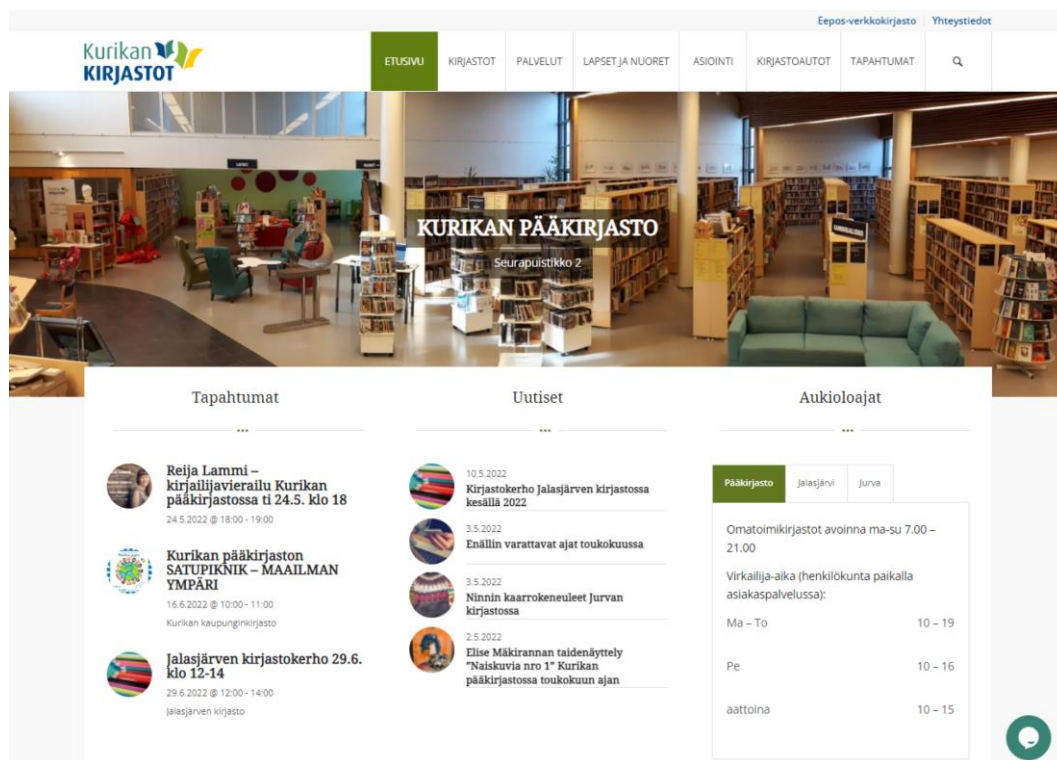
Eepos-verkkokirjasto Yhteystiedot

Kurikan KIRJASTOT

ETUSIVU KIRJASTOT PALVELUT LAPSET JA NUORET ASIOINTI KIRJASTOAUTOT TAPAHTUMAT

KURIKAN PÄÄKIRJASTO

Seurapuistikko 2

Tapahtumat

Reija Lammi – kirjailijavierailu Kurikan pääkirjastossa ti 24.5. klo 18

24.5.2022 @ 18:00 - 19:00

Kurikan pääkirjaston SATUPIKNIK – MAAILMAN YMPÄRI

16.6.2022 @ 10:00 - 11:00

Kurikan kaupunginkirjasto

Jalasjärven kirjastokerho 29.6. klo 12-14

29.6.2022 @ 12:00 - 14:00

Jalasjärven kirjasto

Uutiset

10.5.2022

Kirjastokerho Jalasjärven kirjastossa kesällä 2022

3.5.2022

Enällin varattavat ajat toukokuussa

3.5.2022

Ninnin kaarrokeneuleet Jurvan kirjastossa

2.5.2022

Elise Mäkirannan taidenäyttely "Naiskuvia nro 1" Kurikan pääkirjastossa toukokuun ajan

Aukioloajat

Pääkirjasto Jalasjärvi Jurva

Omatoimikirjastot avoinna ma-su 7.00 – 21.00

Virkailija-aika (henkilökunta paikalla asiakaspalvelussa):

| | |
|---|---|
| Ma – To | 10 – 19 |
| Pe | 10 – 16 |
| aattoina | 10 – 15 |